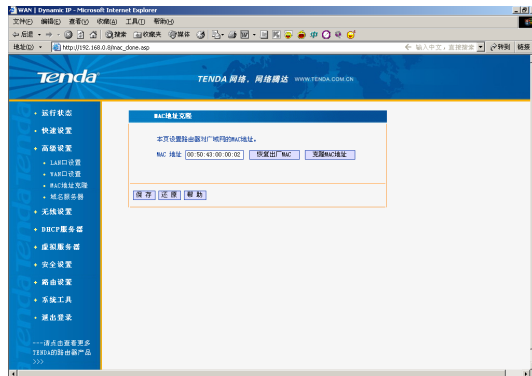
WAN | Dynamic IP - Microsoft Internet Explorer

文件(F) 编辑(E) 查看(V) 收藏(A) 工具(T) 帮助(H)

后退 搜索 收藏夹 媒体

地址(D) http://192.168.0.8/mac_done.asp

输入中文，直接搜索 转到 链接

Tenda

TENDA 网络，网络描达 WWW.TENDA.COM.CN

运行状态

快速设置

高级设置

LAN口设置

WAN口设置

MAC地址克隆

域名服务器

无线设置

DHCP服务器

虚拟服务器

安全设置

路由设置

系统工具

退出登录

---请点击查看更多TENDA的路由器产品>>>

MAC地址克隆

本页设置路由器对广域网的MAC地址。

MAC 地址 00:50:43:00:00:02 恢复出厂MAC 克隆MAC地址

保存 还原 帮助